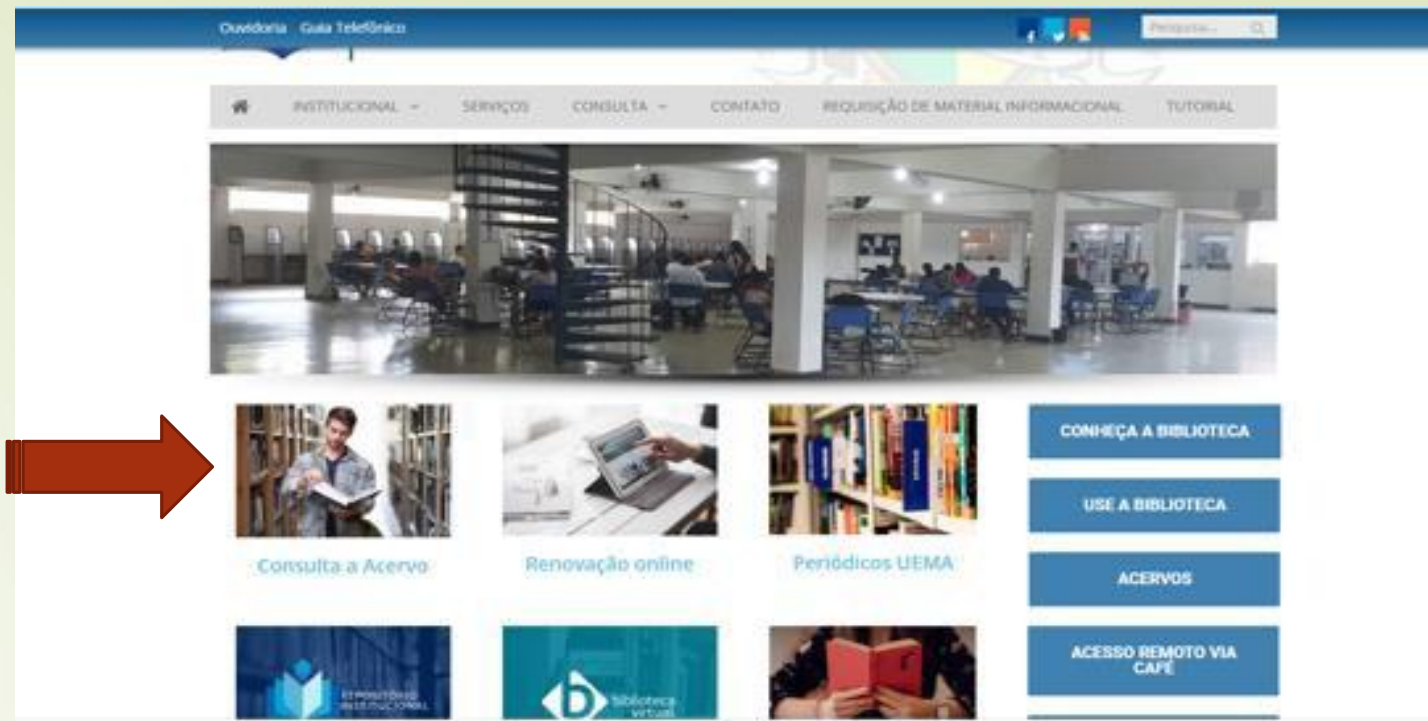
Ouvidoria Guia Telefônico

Pesquisa...

INSTITUCIONAL SERVIÇOS CONSULTA CONTATO REQUISIÇÃO DE MATERIAL INFORMACIONAL TUTORIAL

Consulta a Acervo

Renovação online

Periódicos UEMA

CONHEÇA A BIBLIOTECA

USE A BIBLIOTECA

ACERVOS

ACESSO REMOTO VIA CAFÉ

REPOSITÓRIO INSTITUCIONAL

biblioteca virtual